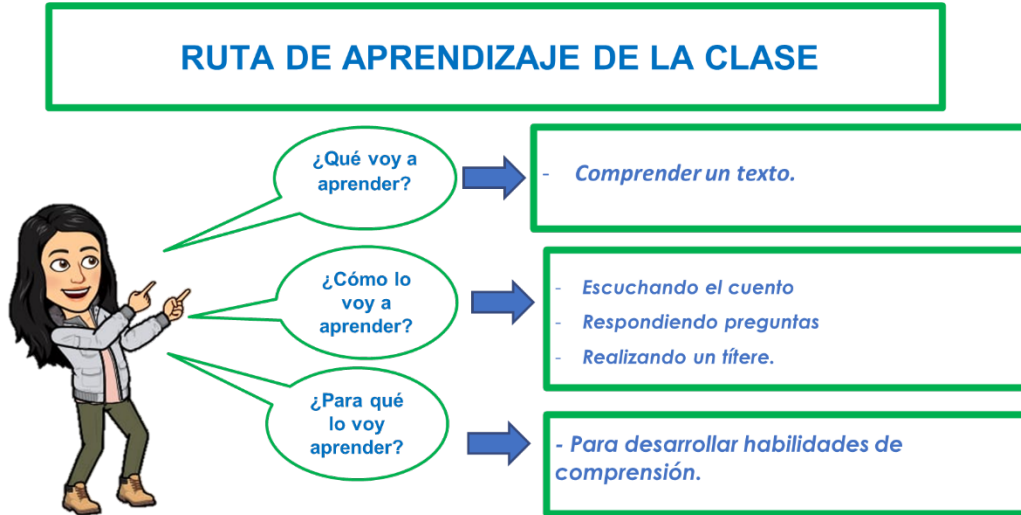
RUTA DE APRENDIZAJE DE LA CLASE

¿Qué voy a aprender?

- Comprender un texto.

¿Cómo lo voy a aprender?

- Escuchando el cuento
- Respondiendo preguntas
- Realizando un títere.

¿Para qué lo voy aprender?

- Para desarrollar habilidades de comprensión.